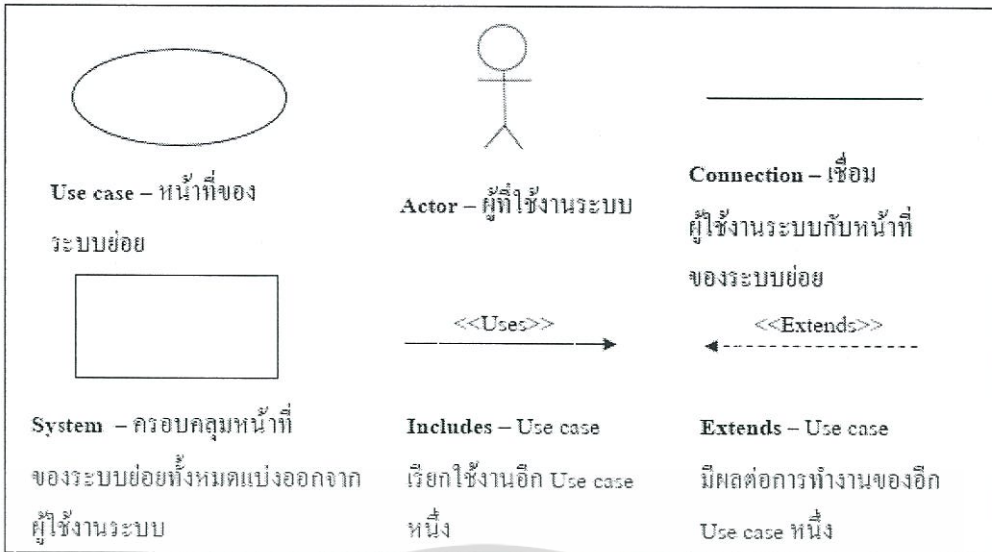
| | | |
|---|---|---|
| Use case – หน้าที่ของระบบย่อย | Actor – ผู้ที่ใช้งานระบบ | Connection – เชื่อมผู้ใช้งานระบบกับหน้าที่ของระบบย่อย |
| System – ครอบคลุมหน้าที่ของระบบย่อยทั้งหมดแบ่งออกจากผู้ใช้งานระบบ | <<Uses>> Includes – Use case เรียกใช้งานอีก Use case หนึ่ง | <<Extends>> Extends – Use case มีผลต่อการทำงานของอีก Use case หนึ่ง |